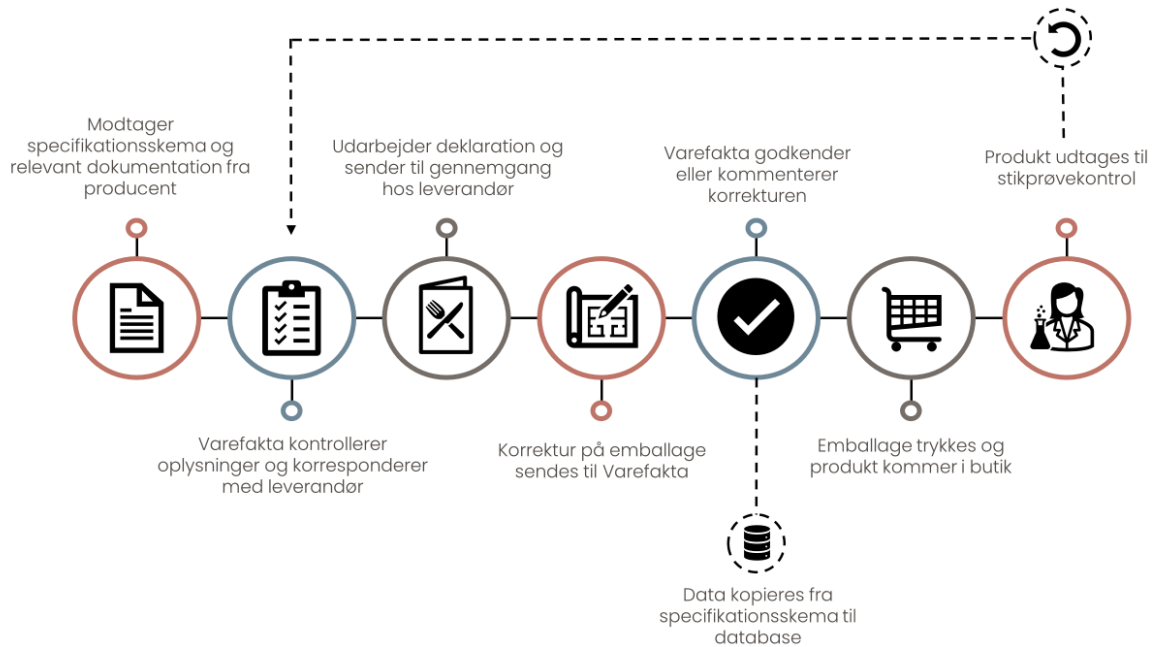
Modtager specifikationsskema og relevant dokumentation fra producent

Udarbejder deklaration og sender til gennemgang hos leverandør

Varefakta godkender eller kommenterer korrekturen

Produkt udtages til stikprøvekontrol

Varefakta kontrollerer oplysninger og korresponderer med leverandør

Korrektur på emballage sendes til Varefakta

Emballage trykkes og produkt kommer i butik

Data kopieres fra specifikationsskema til database